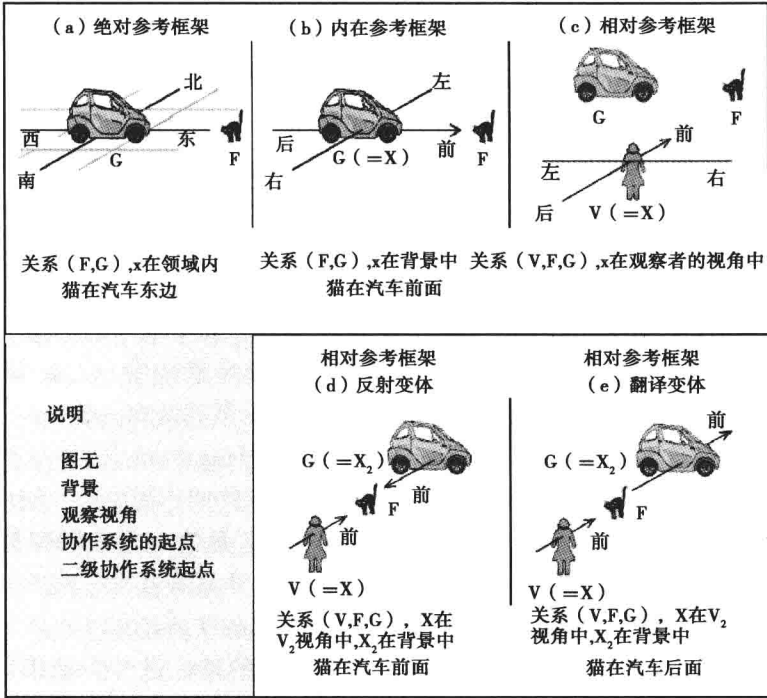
（a）绝对参考框架

北
西
东
南
G
F

关系（F,G）,x在领域内
猫在汽车东边

（b）内在参考框架

左
后
前
右
G（=X）
F

关系（F,G）,x在背景中
猫在汽车前面

（c）相对参考框架

G
F
前
左
右
后
V（=X）

关系（V,F,G）,x在观察者的视角中

说明

图无
背景
观察视角
协作系统的起点
二级协作系统起点

相对参考框架
（d）反射变体

G（$=X_2$）
前
F
前
V（=X）

关系（V,F,G），X在$V_2$视角中,$X_2$在背景中
猫在汽车前面

相对参考框架
（e）翻译变体

前
G（$=X_2$）
F
前
V（=X）

关系（V,F,G），X在$V_2$视角中,$X_2$在背景中
猫在汽车后面